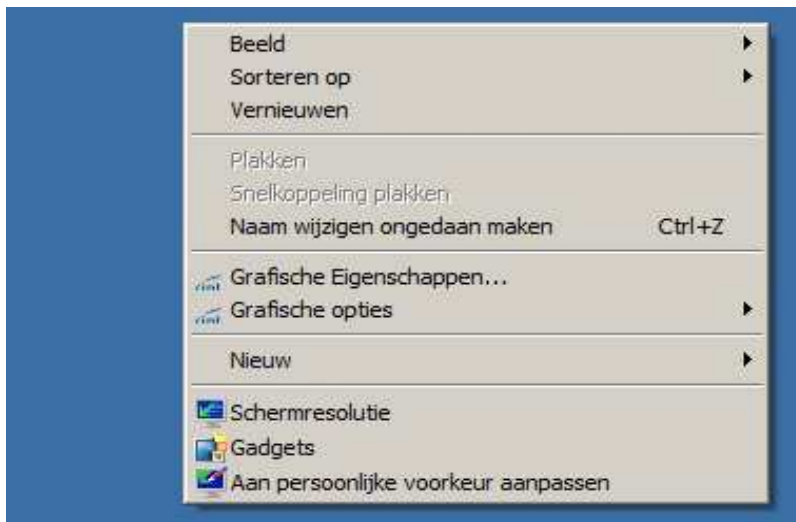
Beeld
Sorteren op
Vernieuwen

Plakken
Snelkoppeling plakken
Naam wijzigen ongedaan maken Ctrl+Z

Grafische Eigenschappen...
Grafische opties

Nieuw

Schermresolutie
Gadgets
Aan persoonlijke voorkeur aanpassen